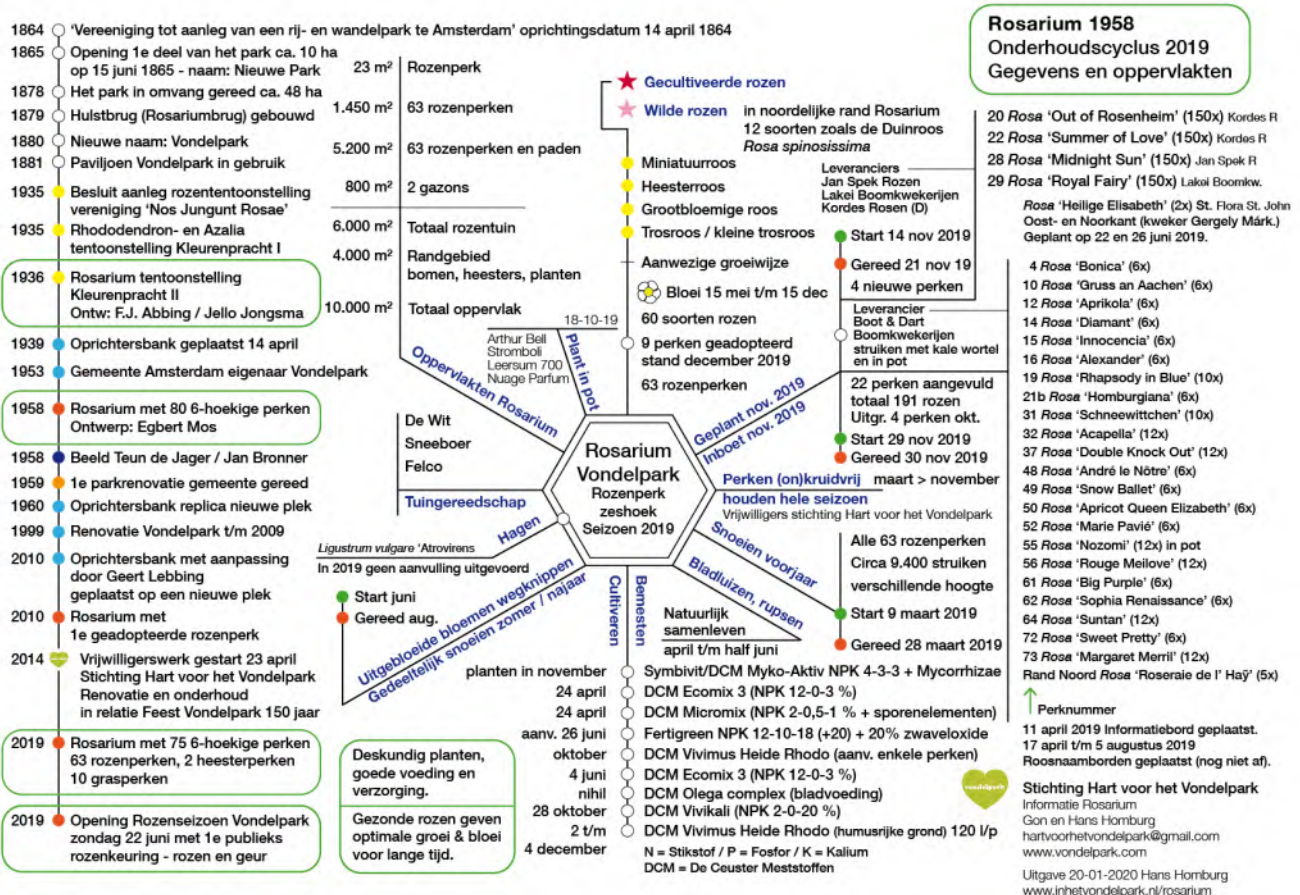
1864 'Vereeniging tot aanleg van een rij- en wandelpark te Amsterdam' oprichtingsdatum 14 april 1864
1865 Opening 1e deel van het park ca. 10 ha op 15 juni 1865 - naam: Nieuwe Park
1878 Het park in omvang gereed ca. 48 ha
1879 Hulstbrug (Rosariumbrug) gebouwd
1880 Nieuwe naam: Vondelpark
1881 Paviljoen Vondelpark in gebruik
1935 Besluit aanleg rozententoonstelling vereniging 'Nos Jungunt Rosae'
1935 Rhododendron- en Azalia tentoonstelling Kleurenpracht I
1936 Rosarium tentoonstelling Kleurenpracht II Ontw: F.J. Abbing / Jello Jongsma
1939 Oprichtersbank geplaatst 14 april
1953 Gemeente Amsterdam eigenaar Vondelpark
1958 Rosarium met 80 6-hoekige perken Ontwerp: Egbert Mos
1958 Beeld Teun de Jager / Jan Bronner
1959 1e parkrenovatie gemeente gereed
1960 Oprichtersbank replica nieuwe plek
1999 Renovatie Vondelpark t/m 2009
2010 Oprichtersbank met aanpassing door Geert Lebbing geplaatst op een nieuwe plek
2010 Rosarium met 1e geadopteerde rozenperk
2014 Vrijwilligerswerk gestart 23 april Stichting Hart voor het Vondelpark Renovatie en onderhoud in relatie Feest Vondelpark 150 jaar
2019 Rosarium met 75 6-hoekige perken 63 rozenperken, 2 heesterperken 10 grasperken
2019 Opening Rozenseizoen Vondelpark zondag 22 juni met 1e publieks rozenkeuring - rozen en geur

Rosarium 1958
Onderhoudscyclus 2019
Gegevens en oppervlakten

23 m² Rozenperk
1.450 m² 63 rozenperken
5.200 m² 63 rozenperken en paden
800 m² 2 gazons
6.000 m² Totaal rozentuin
4.000 m² Randgebied bomen, heesters, planten
10.000 m² Totaal oppervlak

Oppervlakten Rosarium

Gecultiveerde rozen
Wilde rozen
in noordelijke rand Rosarium 12 soorten zoals de Duinroos *Rosa spinosissima*
Miniatuurroos
Heesterroos
Grootbloemige roos
Trosroos / kleine trosroos
Aanwezige groeiwijze
Bloei 15 mei t/m 15 dec
60 soorten rozen
9 perken geadopteerd stand december 2019
63 rozenperken

18-10-19
Arthur Bell
Stromboli
Leersum 700
Nuage Parfum
Plant in pot

20 *Rosa* 'Out of Rosenheim' (150x) Kordes R
22 *Rosa* 'Summer of Love' (150x) Kordes R
28 *Rosa* 'Midnight Sun' (150x) Jan Spek R
29 *Rosa* 'Royal Fairy' (150x) Lakei Boomkw.

Leveranciers
Jan Spek Rozen
Lakei Boomkwekerijen
Kordes Rosen (D)

*Rosa* 'Heilige Elisabeth' (2x) St. Flora St. John Oost- en Noorkant (kweker Gergely Márk.) Geplant op 22 en 26 juni 2019.

Start 14 nov 2019
Gereed 21 nov 19
4 nieuwe perken

Leverancier
Boot & Dart Boomkwekerijen
struiken met kale wortel en in pot

22 perken aangevuld
totaal 191 rozen
Uitgr. 4 perken okt.
Start 29 nov 2019
Gereed 30 nov 2019

Geplant nov. 2019
Inboet nov. 2019

4 *Rosa* 'Bonica' (6x)
10 *Rosa* 'Gruss an Aachen' (6x)
12 *Rosa* 'Aprikola' (6x)
14 *Rosa* 'Diamant' (6x)
15 *Rosa* 'Innocencia' (6x)
16 *Rosa* 'Alexander' (6x)
19 *Rosa* 'Rhapsody in Blue' (10x)
21b *Rosa* 'Homburgiana' (6x)
31 *Rosa* 'Schneewittchen' (10x)
32 *Rosa* 'Acapella' (12x)
37 *Rosa* 'Double Knock Out' (12x)
48 *Rosa* 'André le Nôtre' (6x)
49 *Rosa* 'Snow Ballet' (6x)
50 *Rosa* 'Apricot Queen Elizabeth' (6x)
52 *Rosa* 'Marie Pavié' (6x)
55 *Rosa* 'Nozomi' (12x) in pot
56 *Rosa* 'Rouge Meilove' (12x)
61 *Rosa* 'Big Purple' (6x)
62 *Rosa* 'Sophia Renaissance' (6x)
64 *Rosa* 'Suntan' (12x)
72 *Rosa* 'Sweet Pretty' (6x)
73 *Rosa* 'Margaret Merril' (12x)
Rand Noord *Rosa* 'Roseraie de l' Haÿ' (5x)

Perknummer
11 april 2019 Informatiebord geplaatst.
17 april t/m 5 augustus 2019 Roosnaambordеn geplaatst (nog niet af).

De Wit
Sneeboer
Felco
Tuingereedschap

Rosarium Vondelpark
Rozenperk zeshoek
Seizoen 2019

Perken (on)kruidvrij houden hele seizoen
maart > november
Vrijwilligers stichting Hart voor het Vondelpark

Snoeien voorjaar
Alle 63 rozenperken
Circa 9.400 struiken
verschillende hoogte
Start 9 maart 2019
Gereed 28 maart 2019

Bladluizen, rupsen
Natuurlijk samenleven
april t/m half juni

Hagen
*Ligustrum vulgare* 'Atrovirens
In 2019 geen aanvulling uitgevoerd

Start juni
Gereed aug.
Uitgebloeide bloemen wegknippen
Gedeeltelijk snoeien zomer / najaar

Cultiveren
Bemesten

planten in november Symbivit/DCM Myko-Aktiv NPK 4-3-3 + Mycorrhizae
24 april DCM Ecomix 3 (NPK 12-0-3 %)
24 april DCM Micromix (NPK 2-0,5-1 % + sporenelementen)
aanv. 26 juni Fertigreen NPK 12-10-18 (+20) + 20% zwaveloxide
oktober DCM Vivimus Heide Rhodo (aanv. enkele perken)
4 juni DCM Ecomix 3 (NPK 12-0-3 %)
nihil DCM Olega complex (bladvoeding)
28 oktober DCM Vivikali (NPK 2-0-20 %)
2 t/m 4 december DCM Vivimus Heide Rhodo (humusrijke grond) 120 l/p
N = Stikstof / P = Fosfor / K = Kalium
DCM = De Ceuster Meststoffen

Deskundig planten, goede voeding en verzorging.
Gezonde rozen geven optimale groei & bloei voor lange tijd.

vondelpark
Stichting Hart voor het Vondelpark
Informatie Rosarium
Gon en Hans Homburg
hartvoorhetvondelpark@gmail.com
www.vondelpark.com

Uitgave 20-01-2020 Hans Homburg
www.inhetvondelpark.nl/rosarium